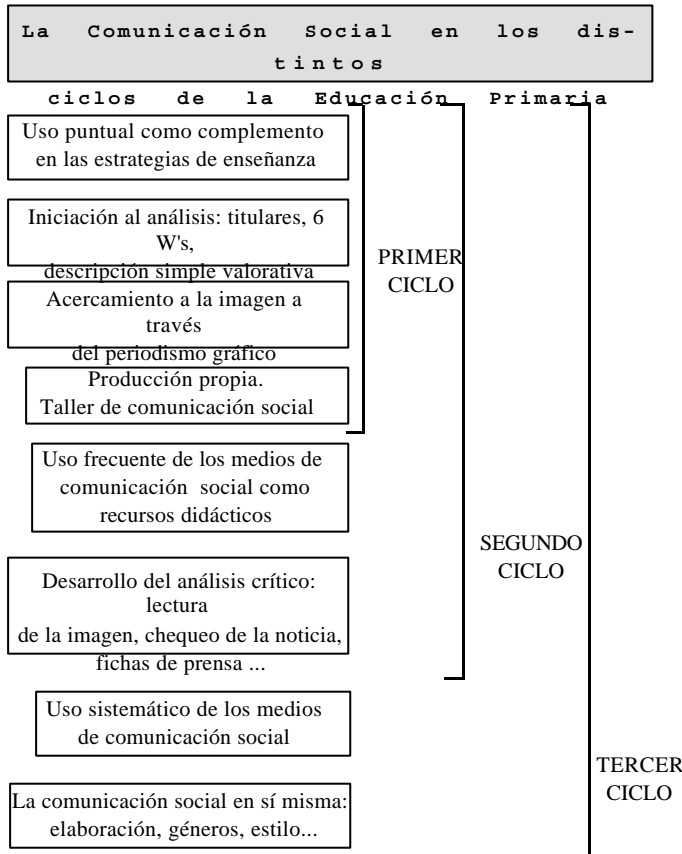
La Comunicación Social en los distintos ciclos de la Educación Primaria

Uso puntual como complemento en las estrategias de enseñanza

Iniciación al análisis: titulares, 6 W's, descripción simple valorativa

Acercamiento a la imagen a través del periodismo gráfico

Producción propia. Taller de comunicación social

PRIMER CICLO

Uso frecuente de los medios de comunicación social como recursos didácticos

Desarrollo del análisis crítico: lectura de la imagen, chequeo de la noticia, fichas de prensa ...

SEGUNDO CICLO

Uso sistemático de los medios de comunicación social

La comunicación social en sí misma: elaboración, géneros, estilo...

TERCER CICLO